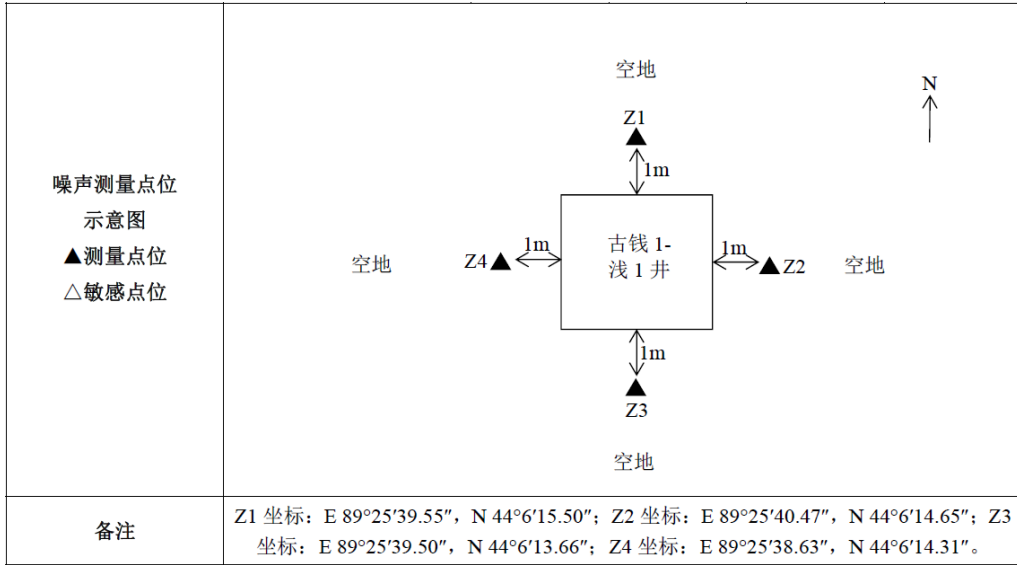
| 噪声测量点位示意图 ▲测量点位 △敏感点位 | 空地 N Z1 1m 空地 Z4 1m 古钱 1-浅 1 井 1m Z2 空地 1m Z3 空地 |
|---|---|
| 备注 | Z1 坐标：E 89°25′39.55″，N 44°6′15.50″；Z2 坐标：E 89°25′40.47″，N 44°6′14.65″；Z3 坐标：E 89°25′39.50″，N 44°6′13.66″；Z4 坐标：E 89°25′38.63″，N 44°6′14.31″。 |